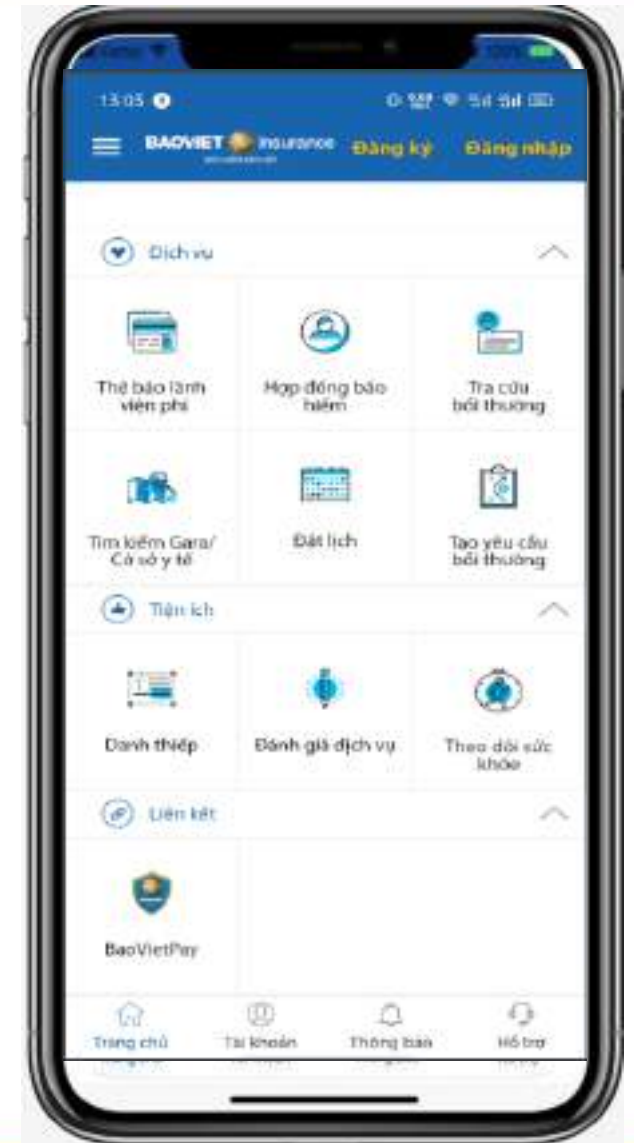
13:05

BAOVIET Insurance Đăng ký Đăng nhập

Dịch vụ

Thẻ bảo lãnh viện phí

Hợp đồng bảo hiểm

Tra cứu bồi thường

Tìm kiếm Gara/ Cơ sở y tế

Đặt lịch

Tạo yêu cầu bồi thường

Tiện ích

Danh thiếp

Đánh giá dịch vụ

Theo dõi sức khỏe

Liên kết

BaoVietPay

Trang chủ

Tài khoản

Thông báo

Hỗ trợ